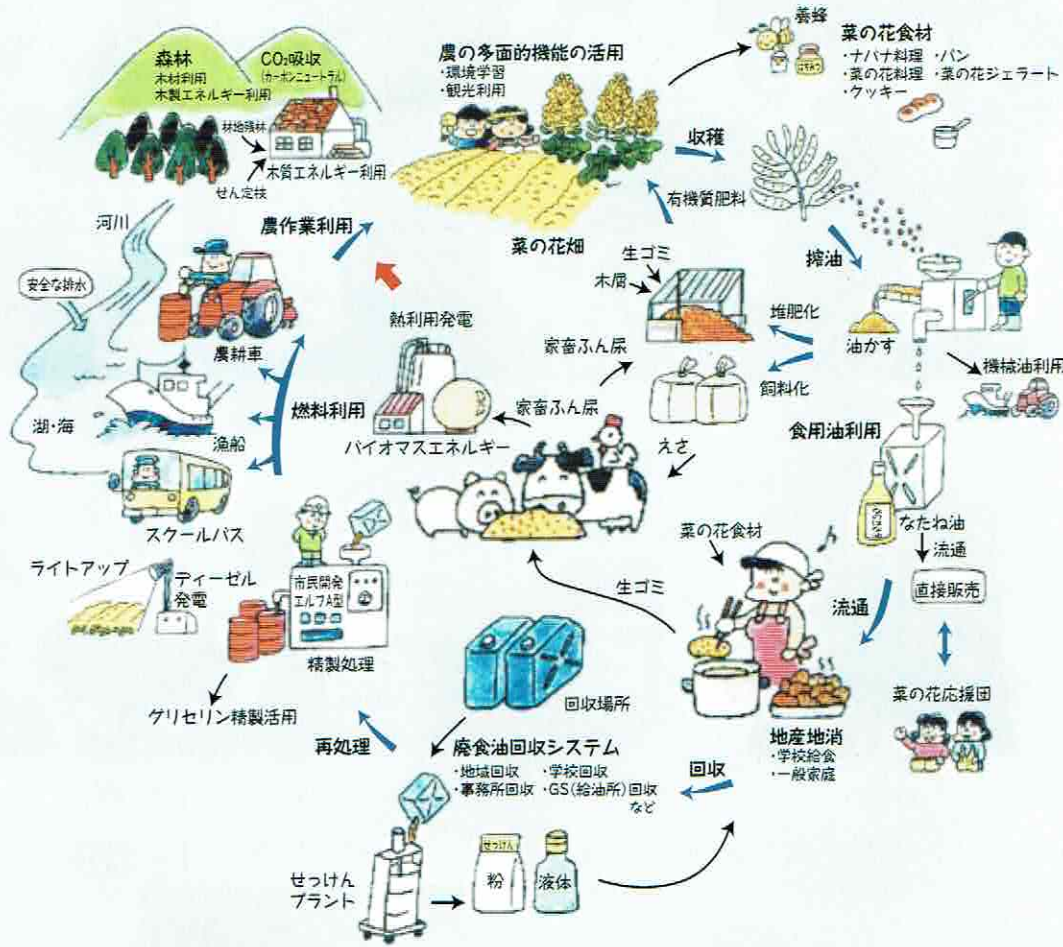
森林
木材利用
木製エネルギー利用

$CO_2$吸収
(カーボンニュートラル)

林地残材
木質エネルギー利用
せん定枝

農の多面的機能の活用
・環境学習
・観光利用

養蜂
はちみつ

菜の花食材
・ナバナ料理 ・パン
・菜の花料理 ・菜の花ジェラート
・クッキー

収穫
有機質肥料
菜の花畑

河川
安全な排水
農作業利用
農耕車
湖・海
漁船
燃料利用
スクールバス

熱利用発電
バイオマスエネルギー
家畜ふん尿
家畜ふん尿

生ゴミ
木屑
堆肥化
飼料化
搾油
油かす
機械油利用
えさ

食用油利用
なたね油
流通
直接販売
菜の花応援団

ライトアップ
ディーゼル発電
市民開発エルフA型
BDF
精製処理
グリセリン精製活用
再処理

生ゴミ
菜の花食材
流通
回収場所
廃食油回収システム
・地域回収 ・学校回収
・事務所回収 ・GS(給油所)回収
など
回収
地産地消
・学校給食
・一般家庭

せっけんプラント
せっけん
粉
液体